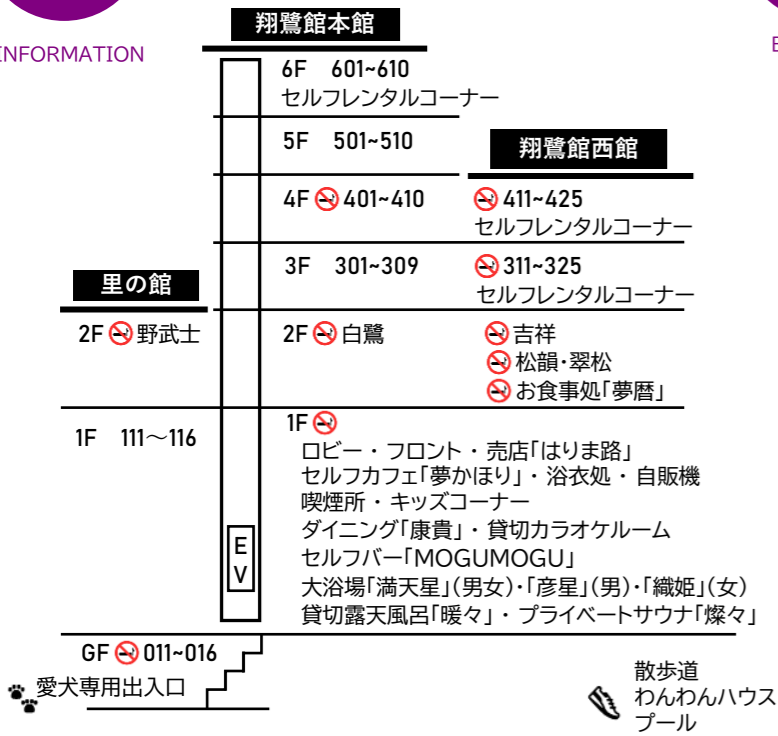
INFORMATION

E

翔鷺館本館

6F 601~610
セルフレンタルコーナー

5F 501~510

翔鷺館西館

4F 401~410

411~425
セルフレンタルコーナー

3F 301~309

311~325
セルフレンタルコーナー

里の館

2F 野武士

2F 白鷺

吉祥
松韻・翠松
お食事処「夢暦」

1F 111～116

1F
ロビー・フロント・売店「はりま路」
セルフカフェ「夢かほり」・浴衣処・自販機
喫煙所・キッズコーナー
ダイニング「康貴」・貸切カラオケルーム
セルフバー「MOGUMOGU」
大浴場「満天星」(男女)・「彦星」(男)・「織姫」(女)
貸切露天風呂「暖々」・プライベートサウナ「燦々」

EV

GF 011~016

愛犬専用出入口

散歩道
わんわんハウス
プール